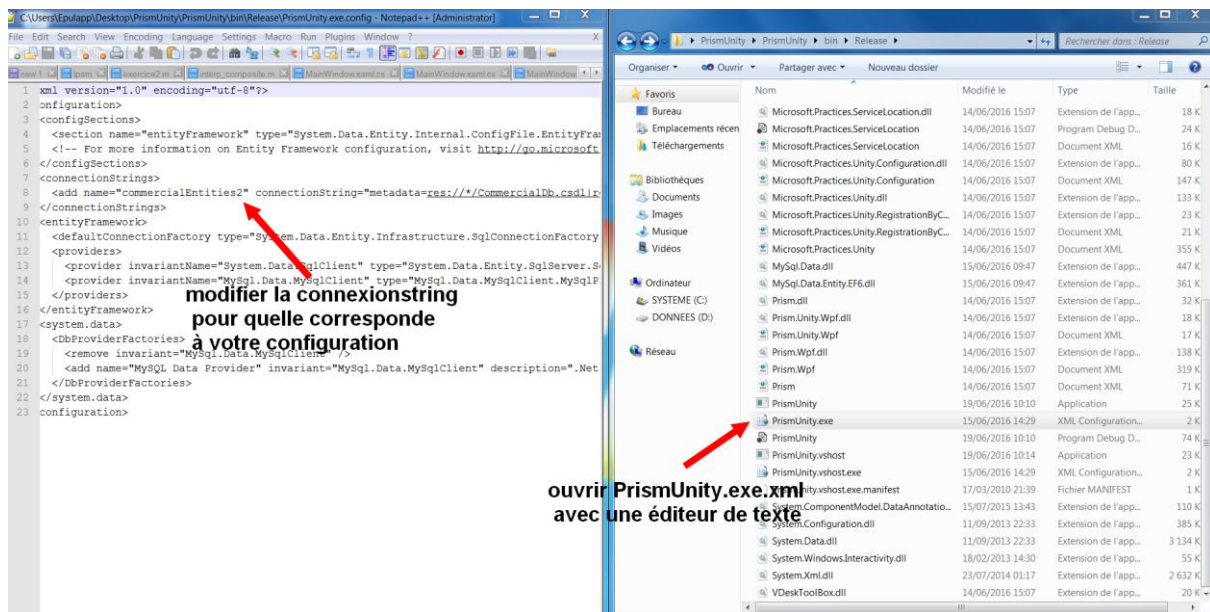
C:\Users\Epulapp\Desktop\PrismUnity\PrismUnity\bin\Release\PrismUnity.exe.config - Notepad++ [Administrator]

File Edit Search View Encoding Language Settings Macro Run Plugins Window ?

new 1 | tpism | exercice2.m | interp_composite.m | MainWindow.xaml.cs | MainWindow.xaml.cs | MainWindow

1 xml version="1.0" encoding="utf-8"?>
2 onfiguration>
3 <configSections>
4 <section name="entityFramework" type="System.Data.Entity.Internal.ConfigFile.EntityFra
5 <!-- For more information on Entity Framework configuration, visit http://go.microsoft
6 </configSections>
7 <connectionStrings>
8 <add name="commercialEntities2" connectionString="metadata=res://*/CommercialDb.csdl|r
9 </connectionStrings>
10 <entityFramework>
11 <defaultConnectionFactory type="System.Data.Entity.Infrastructure.SqlConnectionFactory
12 <providers>
13 <provider invariantName="System.Data.SqlClient" type="System.Data.Entity.SqlServer.S
14 <provider invariantName="MySql.Data.MySqlClient" type="MySql.Data.MySqlClient.MySqlP
15 </providers>
16 </entityFramework>
17 <system.data>
18 <DbProviderFactories>
19 <remove invariant="MySql.Data.MySqlClient" />
20 <add name="MySQL Data Provider" invariant="MySql.Data.MySqlClient" description=".Net
21 </DbProviderFactories>
22 </system.data>
23 configuration>

modifier la connexionstring pour quelle corresponde à votre configuration

PrismUnity ▸ PrismUnity ▸ bin ▸ Release ▸ | Rechercher dans : Release

Organiser ▾ | Ouvrir ▾ | Partager avec ▾ | Nouveau dossier

Favoris
Bureau
Emplacements récen
Téléchargements
Bibliothèques
Documents
Images
Musique
Vidéos
Ordinateur
SYSTEME (C:)
DONNEES (D:)
Réseau

| Nom | Modifié le | Type | Taille |
|---|---|---|---|
| Microsoft.Practices.ServiceLocation.dll | 14/06/2016 15:07 | Extension de l'app... | 18 K |
| Microsoft.Practices.ServiceLocation | 14/06/2016 15:07 | Program Debug D... | 24 K |
| Microsoft.Practices.ServiceLocation | 14/06/2016 15:07 | Document XML | 16 K |
| Microsoft.Practices.Unity.Configuration.dll | 14/06/2016 15:07 | Extension de l'app... | 80 K |
| Microsoft.Practices.Unity.Configuration | 14/06/2016 15:07 | Document XML | 147 K |
| Microsoft.Practices.Unity.dll | 14/06/2016 15:07 | Extension de l'app... | 133 K |
| Microsoft.Practices.Unity.RegistrationByC... | 14/06/2016 15:07 | Extension de l'app... | 23 K |
| Microsoft.Practices.Unity.RegistrationByC... | 14/06/2016 15:07 | Document XML | 21 K |
| Microsoft.Practices.Unity | 14/06/2016 15:07 | Document XML | 355 K |
| MySql.Data.dll | 15/06/2016 09:47 | Extension de l'app... | 447 K |
| MySql.Data.Entity.EF6.dll | 15/06/2016 09:47 | Extension de l'app... | 361 K |
| Prism.dll | 14/06/2016 15:07 | Extension de l'app... | 32 K |
| Prism.Unity.Wpf.dll | 14/06/2016 15:07 | Extension de l'app... | 18 K |
| Prism.Unity.Wpf | 14/06/2016 15:07 | Document XML | 17 K |
| Prism.Wpf.dll | 14/06/2016 15:07 | Extension de l'app... | 138 K |
| Prism.Wpf | 14/06/2016 15:07 | Document XML | 319 K |
| Prism | 14/06/2016 15:07 | Document XML | 71 K |
| PrismUnity | 19/06/2016 10:10 | Application | 25 K |
| PrismUnity.exe | 15/06/2016 14:29 | XML Configuration... | 2 K |
| PrismUnity | 19/06/2016 10:10 | Program Debug D... | 74 K |
| PrismUnity.vshost | 19/06/2016 10:14 | Application | 23 K |
| PrismUnity.vshost.exe | 15/06/2016 14:29 | XML Configuration... | 2 K |
| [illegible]nity.vshost.exe.manifest | 17/03/2010 21:39 | Fichier MANIFEST | 1 K |
| System.ComponentModel.DataAnnotatio... | 15/07/2015 13:43 | Extension de l'app... | 110 K |
| System.Configuration.dll | 11/09/2013 22:33 | Extension de l'app... | 385 K |
| System.Data.dll | 11/09/2013 22:33 | Extension de l'app... | 3 134 K |
| System.Windows.Interactivity.dll | 18/02/2013 14:30 | Extension de l'app... | 55 K |
| System.Xml.dll | 23/07/2014 01:17 | Extension de l'app... | 2 632 K |
| VDeskToolBox.dll | 14/06/2016 15:07 | Extension de l'app... | 20 K |

ouvrir PrismUnity.exe.xml avec une éditeur de texte